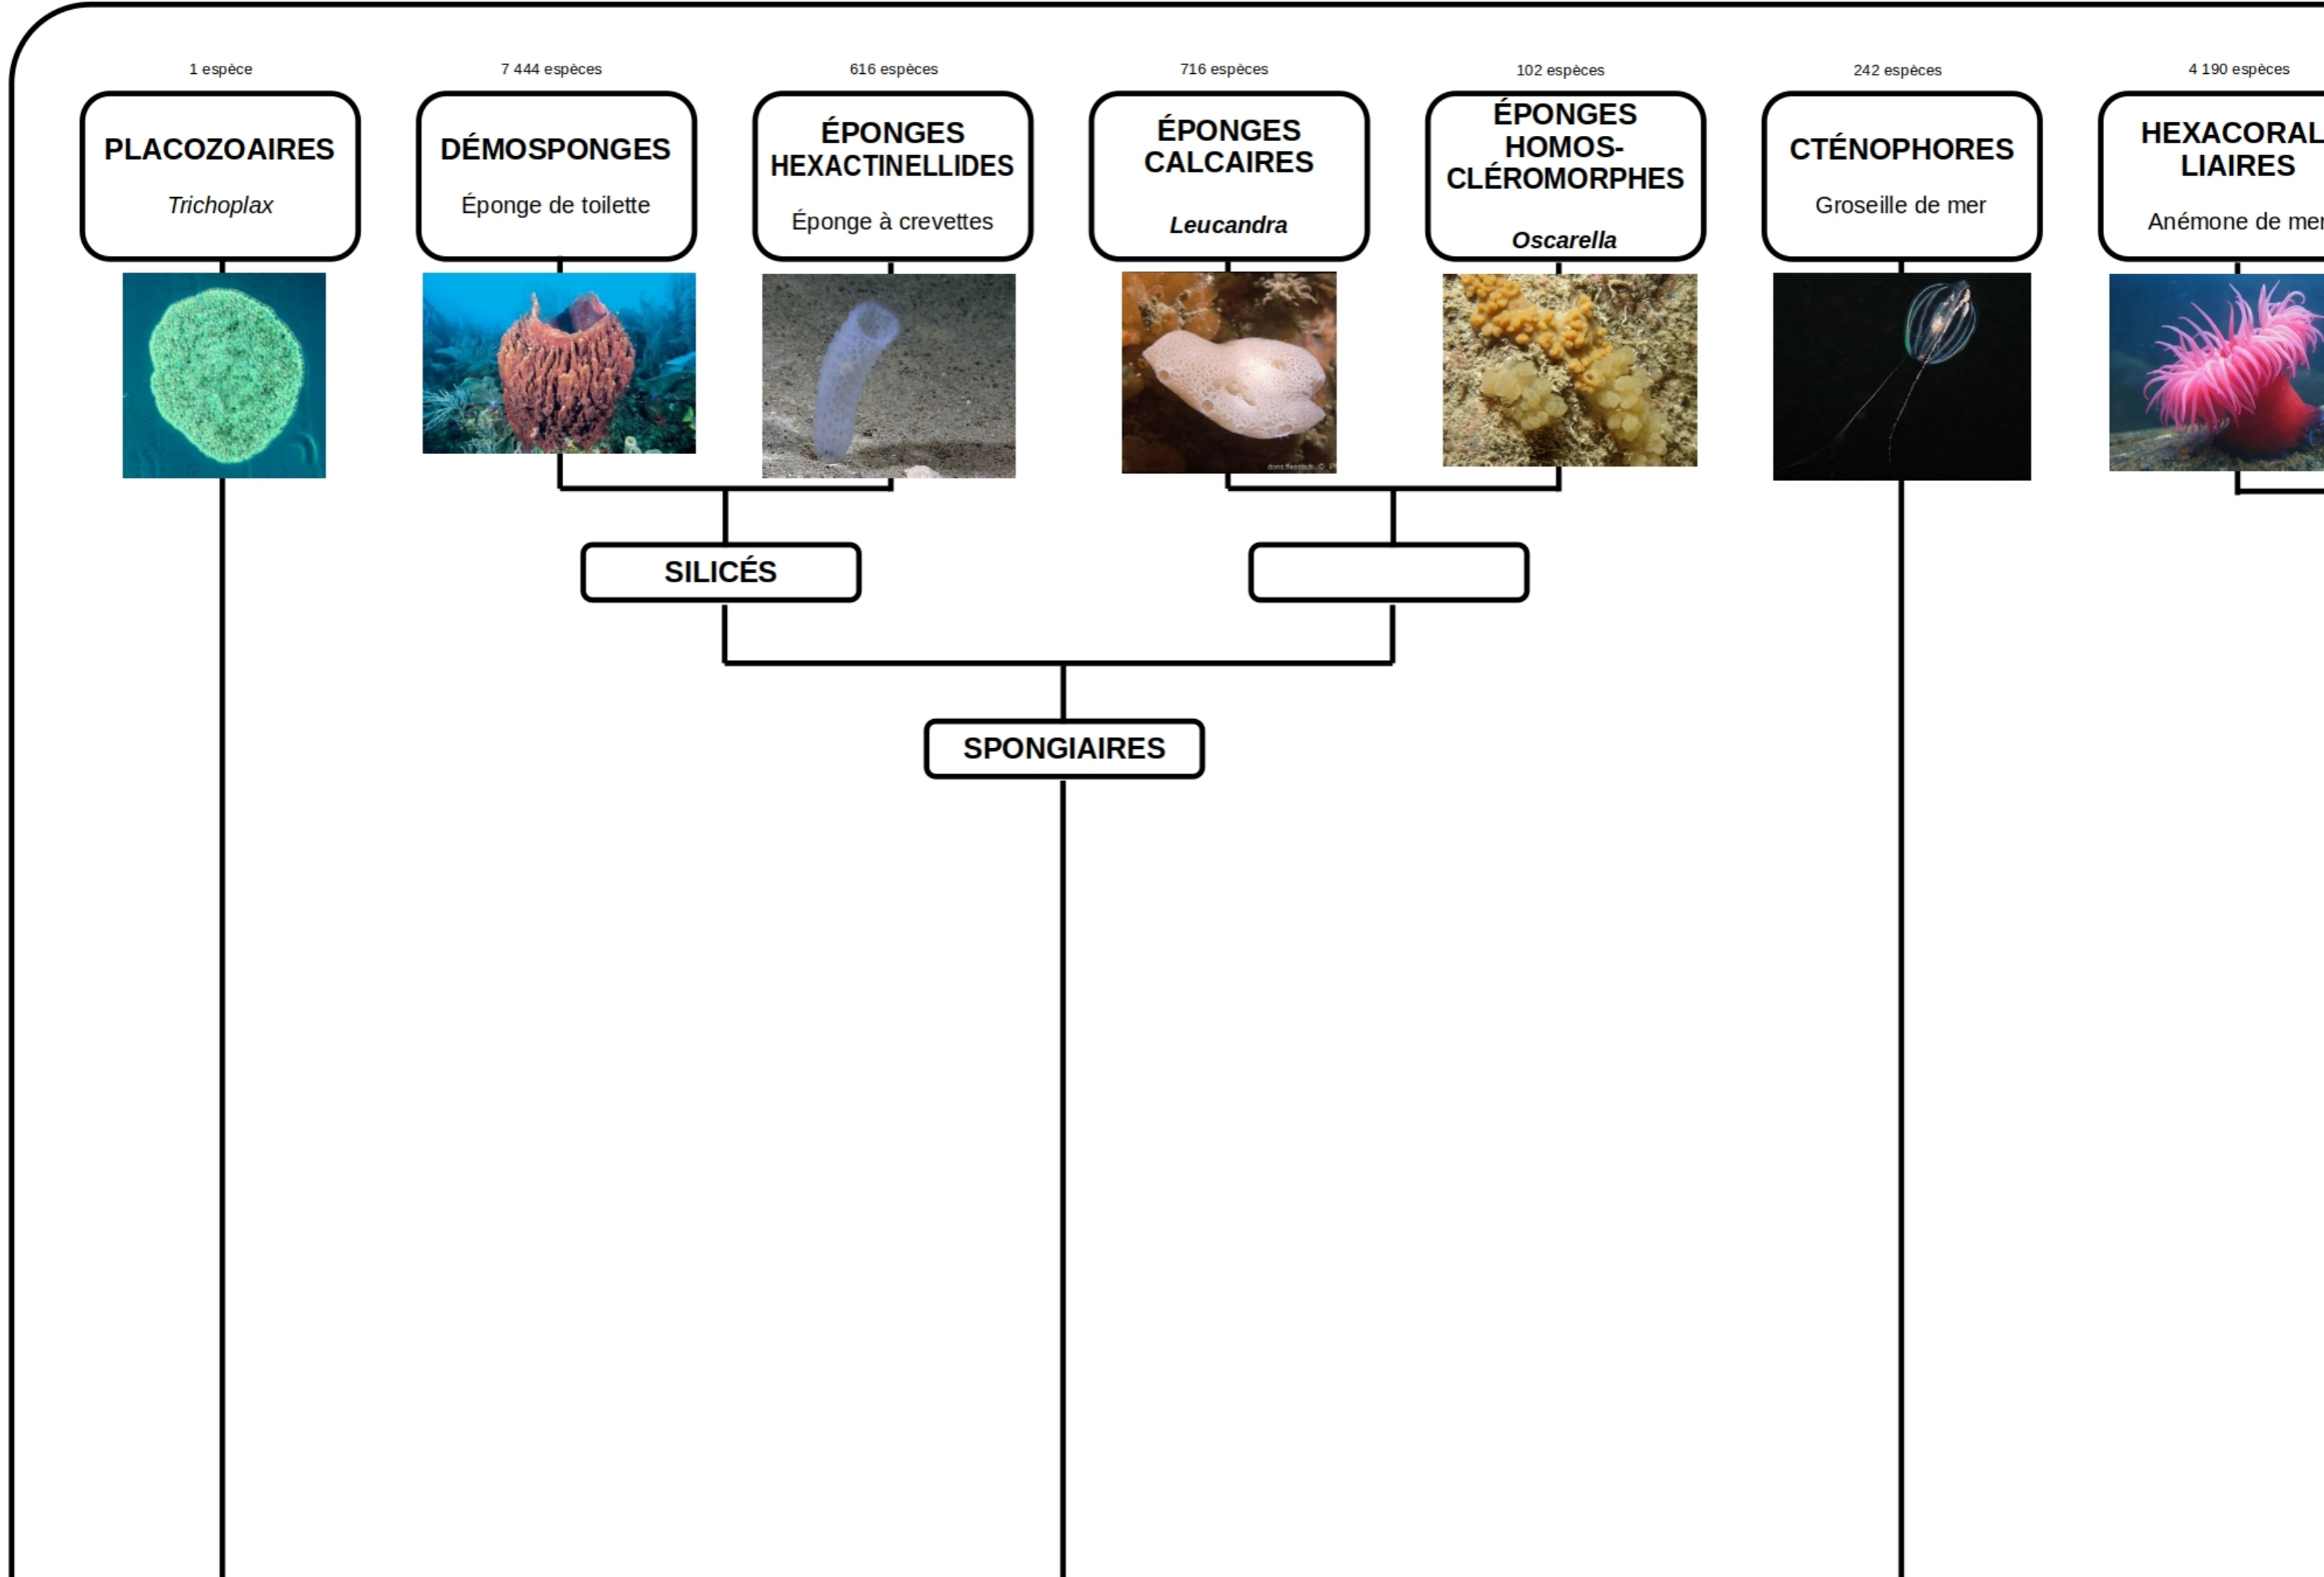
1 espèce
PLACOZOAIRES
Trichoplax

7 444 espèces
DÉMOSPONGES
Éponge de toilette

616 espèces
ÉPONGES HEXACTINELLIDES
Éponge à crevettes

716 espèces
ÉPONGES CALCAIRES
Leucandra

102 espèces
ÉPONGES HOMOSCLÉROMORPHES
Oscarella

242 espèces
CTÉNOPHORES
Groseille de mer

4 190 espèces
HEXACORAL LIAIRES
Anémone de mer

SILICÉS

SPONGIAIRES